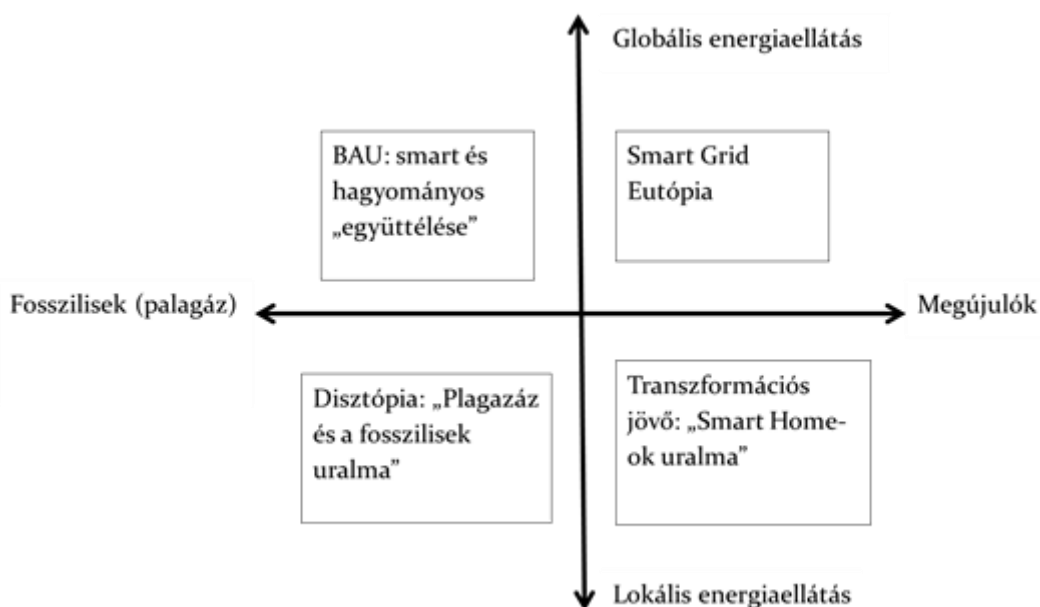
Globális energiaellátás

BAU: smart és hagyományos „együttélése”

Smart Grid Eutópia

Fosszilisek (palagáz)

Megújulók

Disztópia: „Plagazáz és a fosszilisek uralma”

Transzformációs jövő: „Smart Home-ok uralma”

Lokális energiaellátás